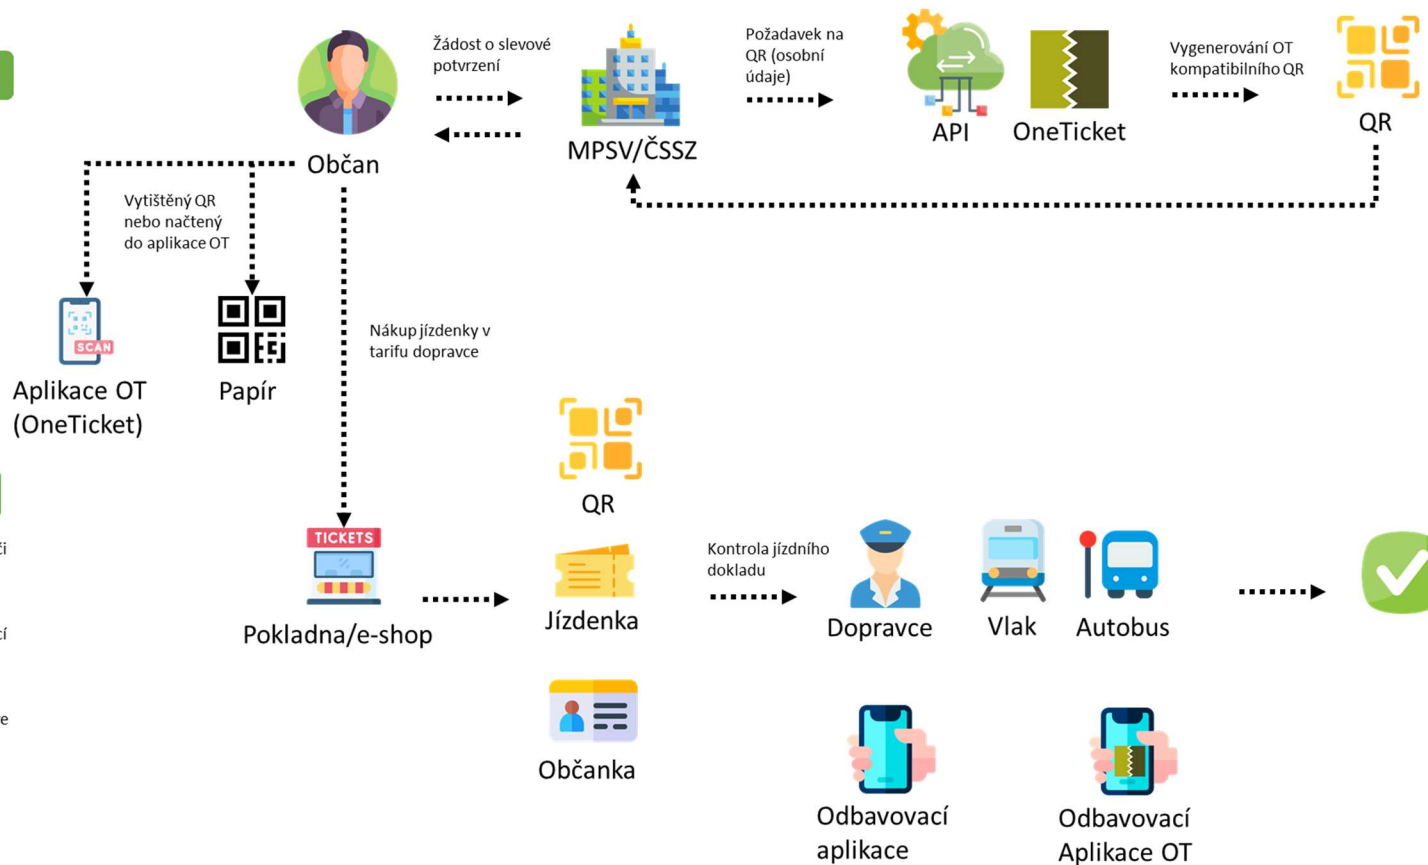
Žádost o slevové potvrzení

Požadavek na QR (osobní údaje)

Vygenerování OT kompatibilního QR

Občan

MPSV/ČSSZ

API

OneTicket

QR

Vytištěný QR nebo načtený do aplikace OT

SCAN

Aplikace OT (OneTicket)

Papír

Nákup jízdenky v tarifu dopravce

ří

cí

e

TICKETS

Pokladna/e-shop

QR

Jízdenka

Občanka

Kontrola jízdního dokladu

Dopravce

Vlak

Autobus

Odbavovací aplikace

Odbavovací Aplikace OT